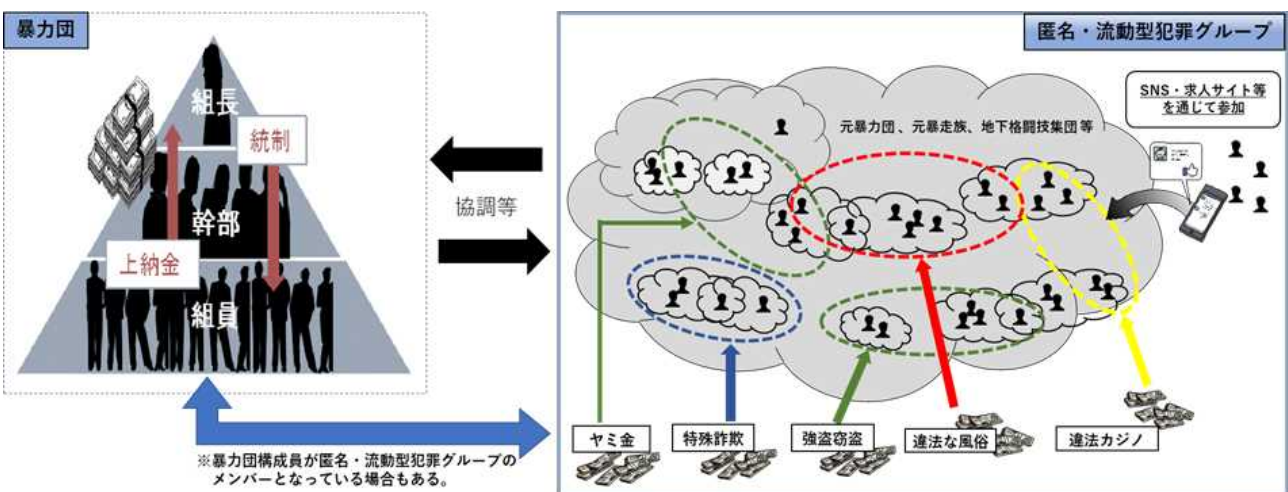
暴力団

組長

統制

幹部

上納金

組員

協調等

匿名・流動型犯罪グループ

SNS・求人サイト等を通じて参加

元暴力団、元暴走族、地下格闘技集団 等

ヤミ金

特殊詐欺

強盗窃盗

違法な風俗

違法カジノ

※暴力団構成員が匿名・流動型犯罪グループのメンバーとなっている場合もある。